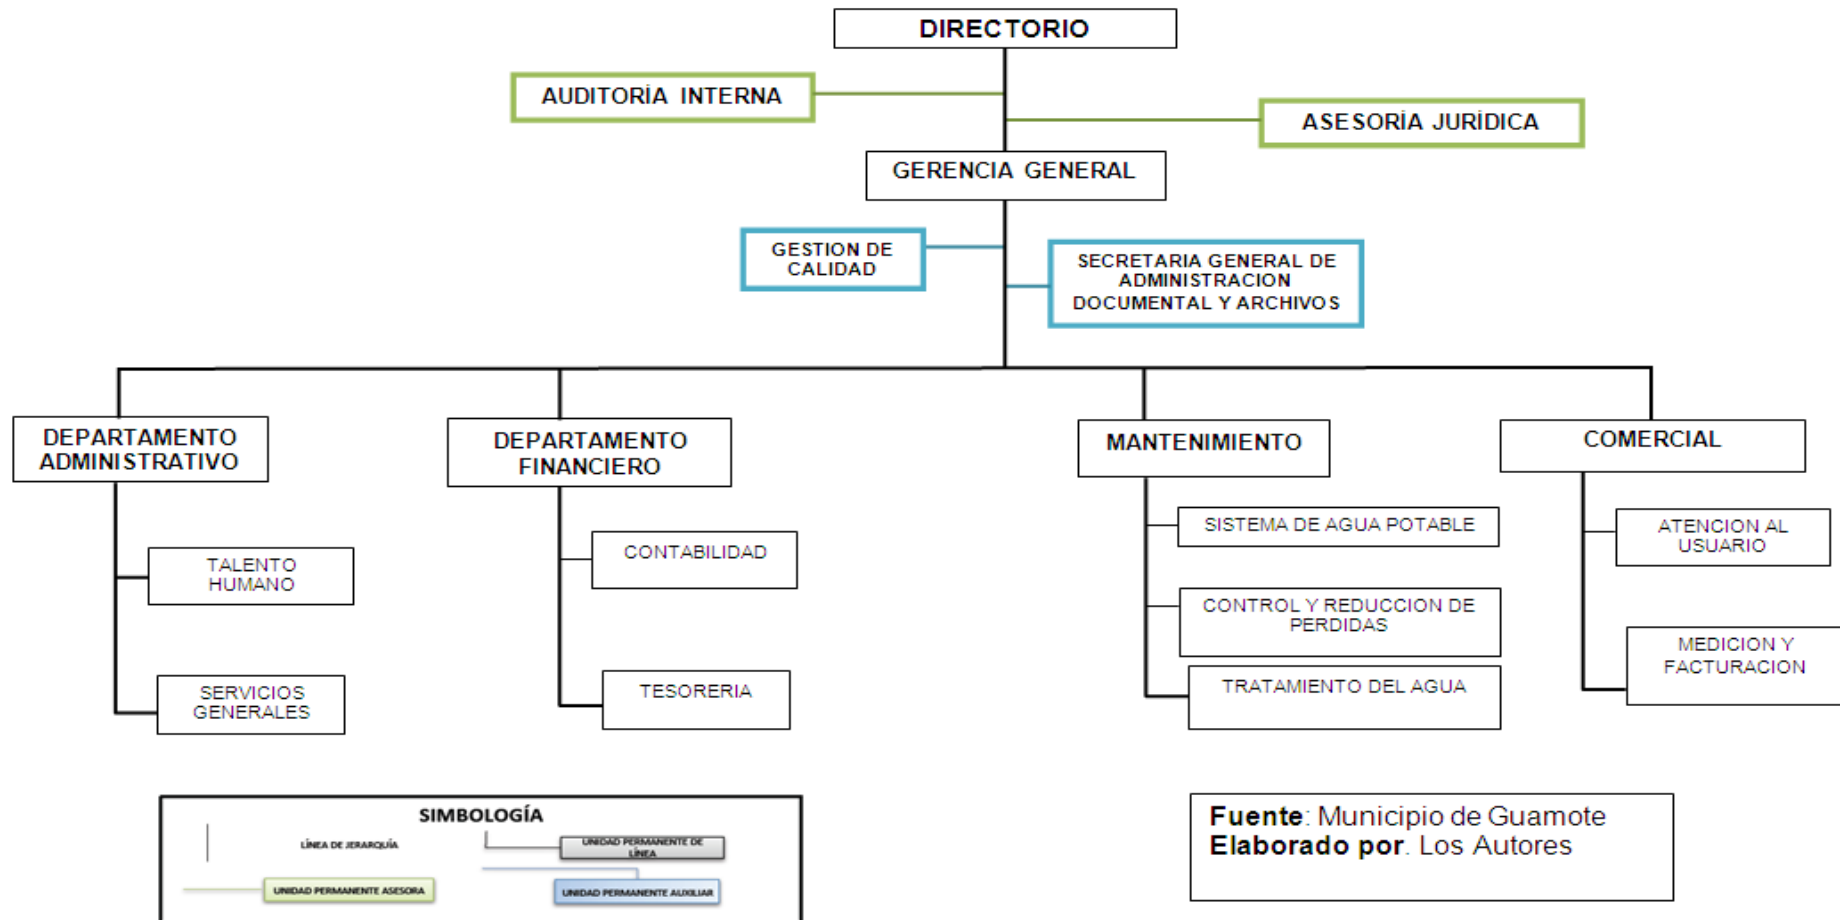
DIRECTORIO

AUDITORÍA INTERNA

ASESORÍA JURÍDICA

GERENCIA GENERAL

GESTION DE CALIDAD

SECRETARIA GENERAL DE ADMINISTRACION DOCUMENTAL Y ARCHIVOS

DEPARTAMENTO ADMINISTRATIVO

TALENTO HUMANO

SERVICIOS GENERALES

DEPARTAMENTO FINANCIERO

CONTABILIDAD

TESORERIA

MANTENIMIENTO

SISTEMA DE AGUA POTABLE

CONTROL Y REDUCCION DE PERDIDAS

TRATAMIENTO DEL AGUA

COMERCIAL

ATENCION AL USUARIO

MEDICION Y FACTURACION

SIMBOLOGÍA

LÍNEA DE JERARQUÍA

UNIDAD PERMANENTE DE LÍNEA

UNIDAD PERMANENTE ASESORA

UNIDAD PERMANENTE AUXILIAR

Fuente: Municipio de Guamote
Elaborado por. Los Autores